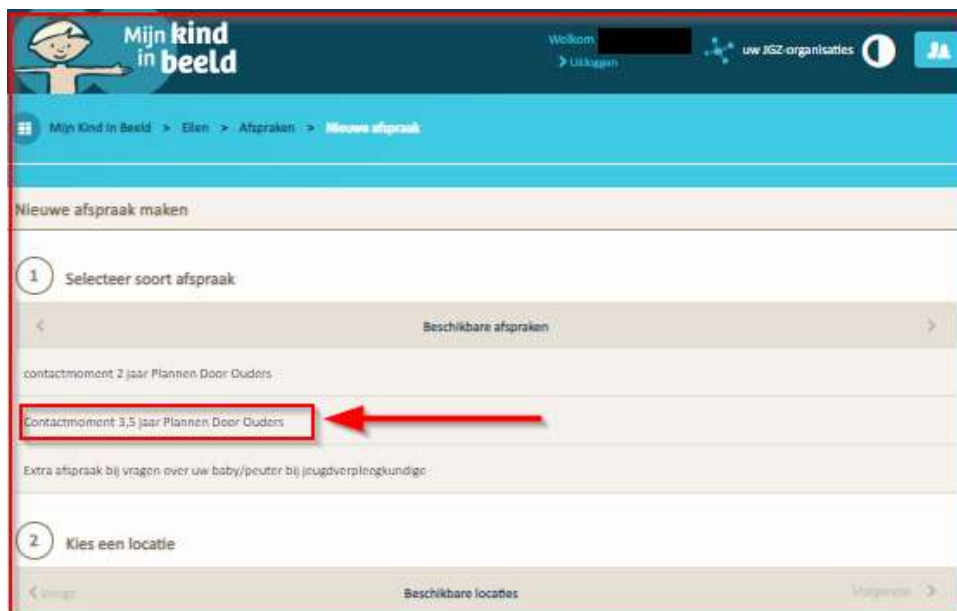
Mijn kind in beeld

Welkom
> Uitloggen

uw JGZ-organisaties

Mijn Kind in Beeld > Ellen > Afspraken > Nieuwe afspraak

Nieuwe afspraak maken

1 Selecteer soort afspraak

< Beschikbare afspraken >

contactmoment 2 jaar Plannen Door Ouders

Contactmoment 3,5 jaar Plannen Door Ouders

Extra afspraak bij vragen over uw baby/peuter bij jeugdverpleegkundige

2 Kies een locatie

< Vorige Beschikbare locaties Volgende >